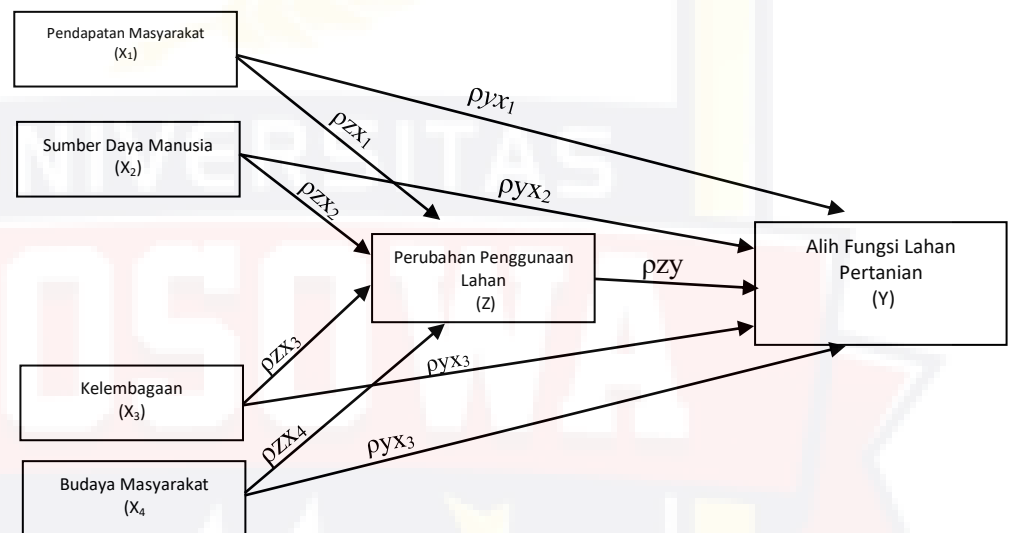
Pendapatan Masyarakat
($X_1$)

Sumber Daya Manusia
($X_2$)

Kelembagaan
($X_3$)

Budaya Masyarakat
($X_4$

Perubahan Penggunaan Lahan
(Z)

Alih Fungsi Lahan Pertanian
(Y)

$\rho yx_1$

$\rho zx_1$

$\rho yx_2$

$\rho zx_2$

$\rho zy$

$\rho zx_3$

$\rho yx_3$

$\rho zx_4$

$\rho yx_3$